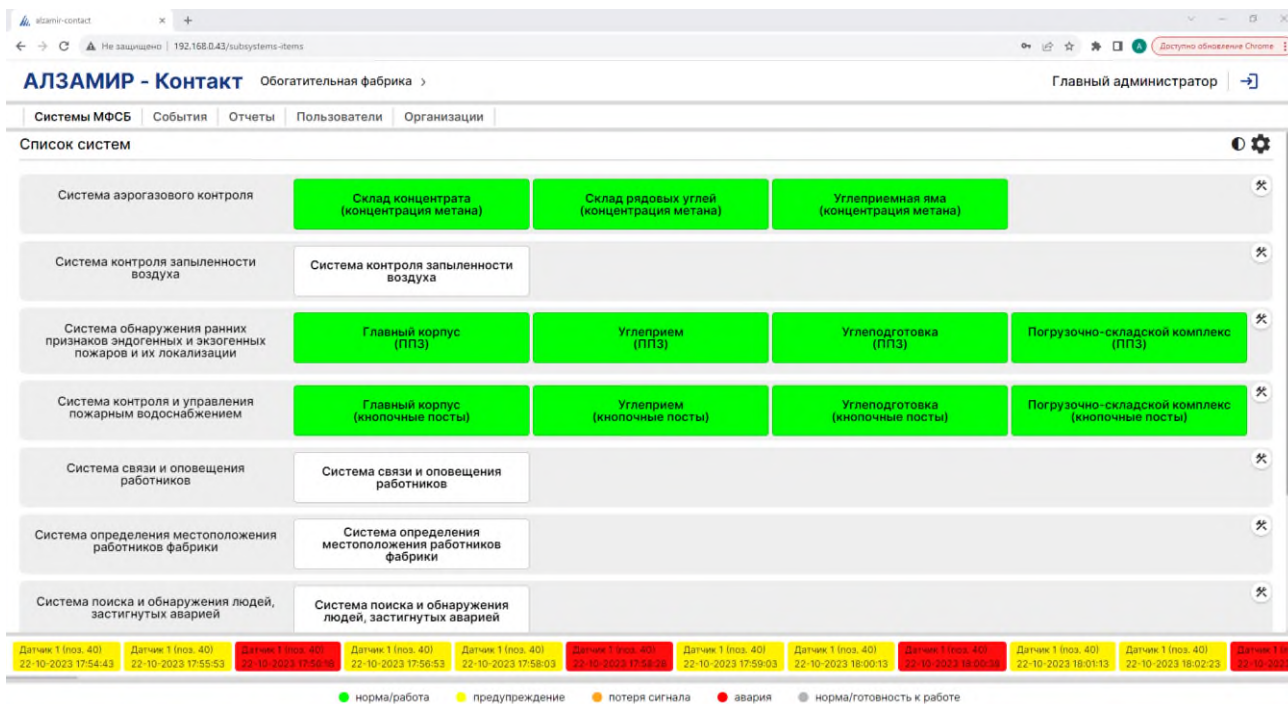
alzamir-contact

Не защищено | 192.168.0.43/subsystems-items

Доступно обновление Chrome

АЛЗАМИР - Контакт Обогатительная фабрика ›

Главный администратор

Системы МФСБ | События | Отчеты | Пользователи | Организации

Список систем

Система аэрогазового контроля
Склад концентрата (концентрация метана)
Склад рядовых углей (концентрация метана)
Углеприемная яма (концентрация метана)

Система контроля запыленности воздуха
Система контроля запыленности воздуха

Система обнаружения ранних признаков эндогенных и экзогенных пожаров и их локализации
Главный корпус (ППЗ)
Углеприем (ППЗ)
Углеподготовка (ППЗ)
Погрузочно-складской комплекс (ППЗ)

Система контроля и управления пожарным водоснабжением
Главный корпус (кнопочные посты)
Углеприем (кнопочные посты)
Углеподготовка (кнопочные посты)
Погрузочно-складской комплекс (кнопочные посты)

Система связи и оповещения работников
Система связи и оповещения работников

Система определения местоположения работников фабрики
Система определения местоположения работников фабрики

Система поиска и обнаружения людей, застигнутых аварией
Система поиска и обнаружения людей, застигнутых аварией

Датчик 1 (поз. 40) 22-10-2023 17:54:43
Датчик 1 (поз. 40) 22-10-2023 17:55:53
Датчик 1 (поз. 40) 22-10-2023 17:56:18
Датчик 1 (поз. 40) 22-10-2023 17:56:53
Датчик 1 (поз. 40) 22-10-2023 17:58:03
Датчик 1 (поз. 40) 22-10-2023 17:58:28
Датчик 1 (поз. 40) 22-10-2023 17:59:03
Датчик 1 (поз. 40) 22-10-2023 18:00:13
Датчик 1 (поз. 40) 22-10-2023 18:00:38
Датчик 1 (поз. 40) 22-10-2023 18:01:13
Датчик 1 (поз. 40) 22-10-2023 18:02:23
Датчик 1 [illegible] 22-10-202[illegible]

норма/работа   предупреждение   потеря сигнала   авария   норма/готовность к работе